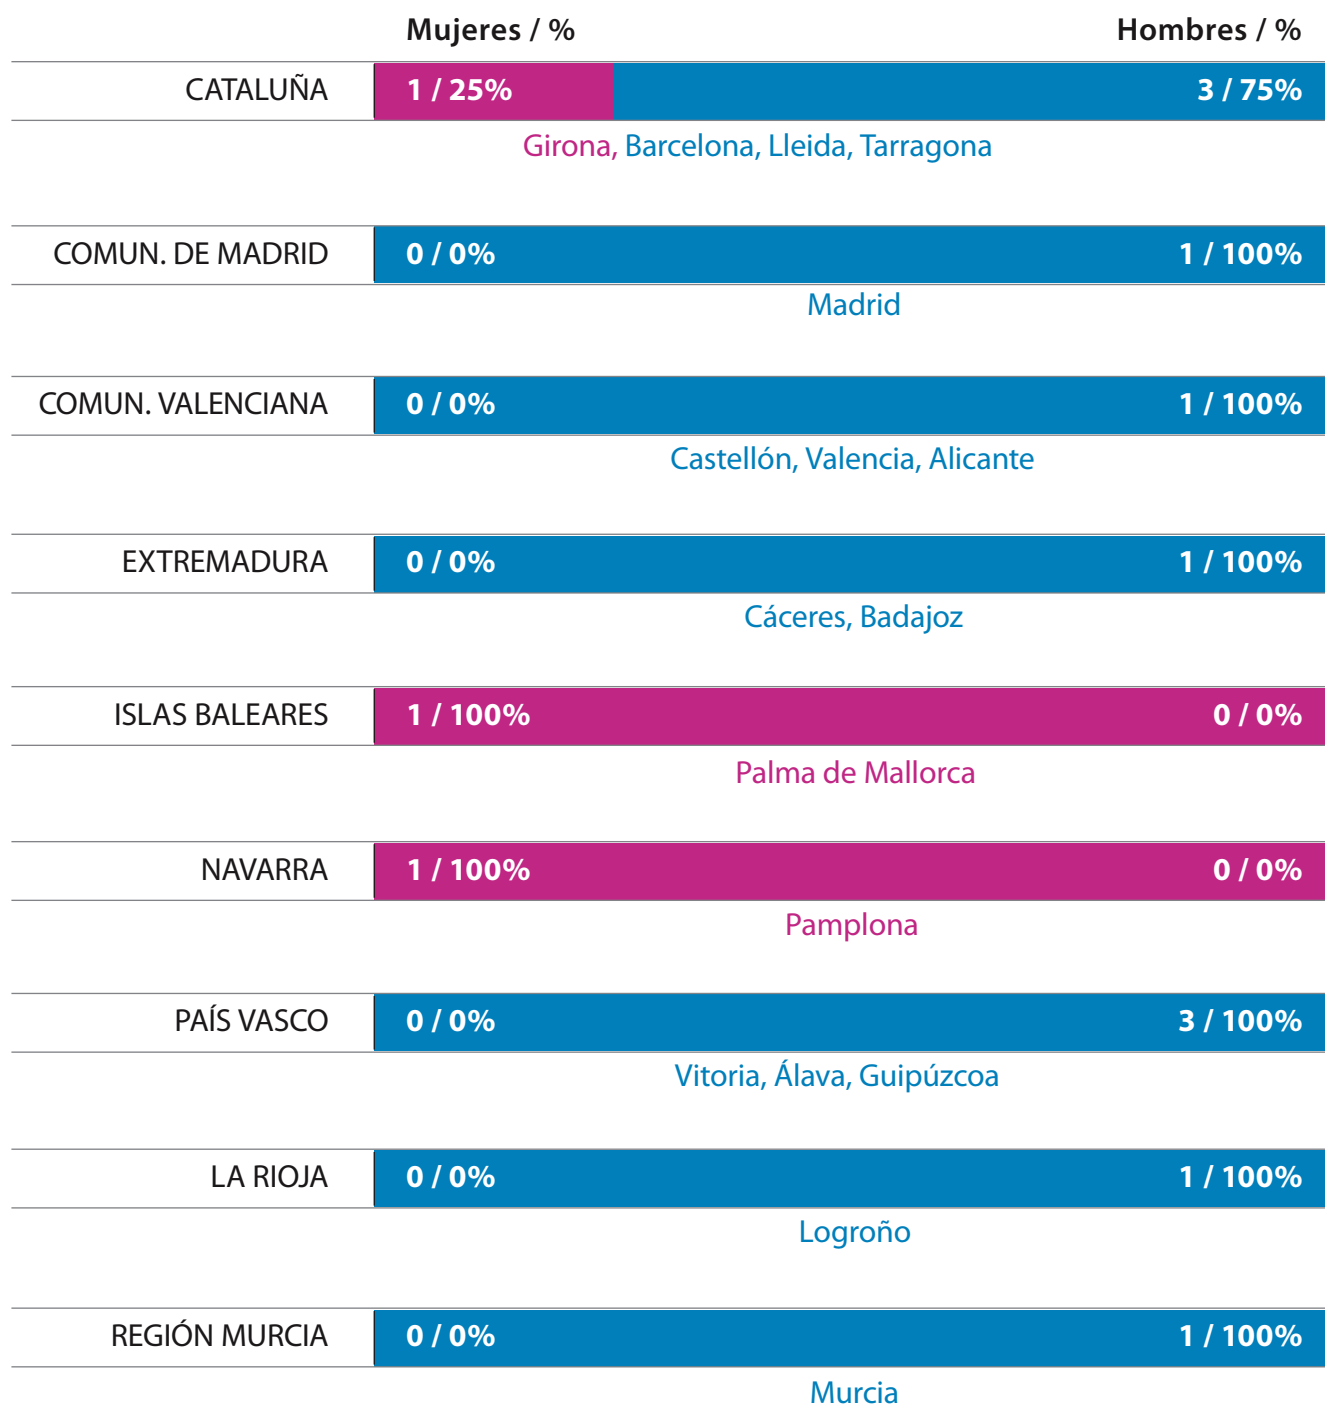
Mujeres / % Hombres / %

CATALUÑA 1 / 25% 3 / 75%
Girona, Barcelona, Lleida, Tarragona

COMUN. DE MADRID 0 / 0% 1 / 100%
Madrid

COMUN. VALENCIANA 0 / 0% 1 / 100%
Castellón, Valencia, Alicante

EXTREMADURA 0 / 0% 1 / 100%
Cáceres, Badajoz

ISLAS BALEARES 1 / 100% 0 / 0%
Palma de Mallorca

NAVARRA 1 / 100% 0 / 0%
Pamplona

PAÍS VASCO 0 / 0% 3 / 100%
Vitoria, Álava, Guipúzcoa

LA RIOJA 0 / 0% 1 / 100%
Logroño

REGIÓN MURCIA 0 / 0% 1 / 100%
Murcia